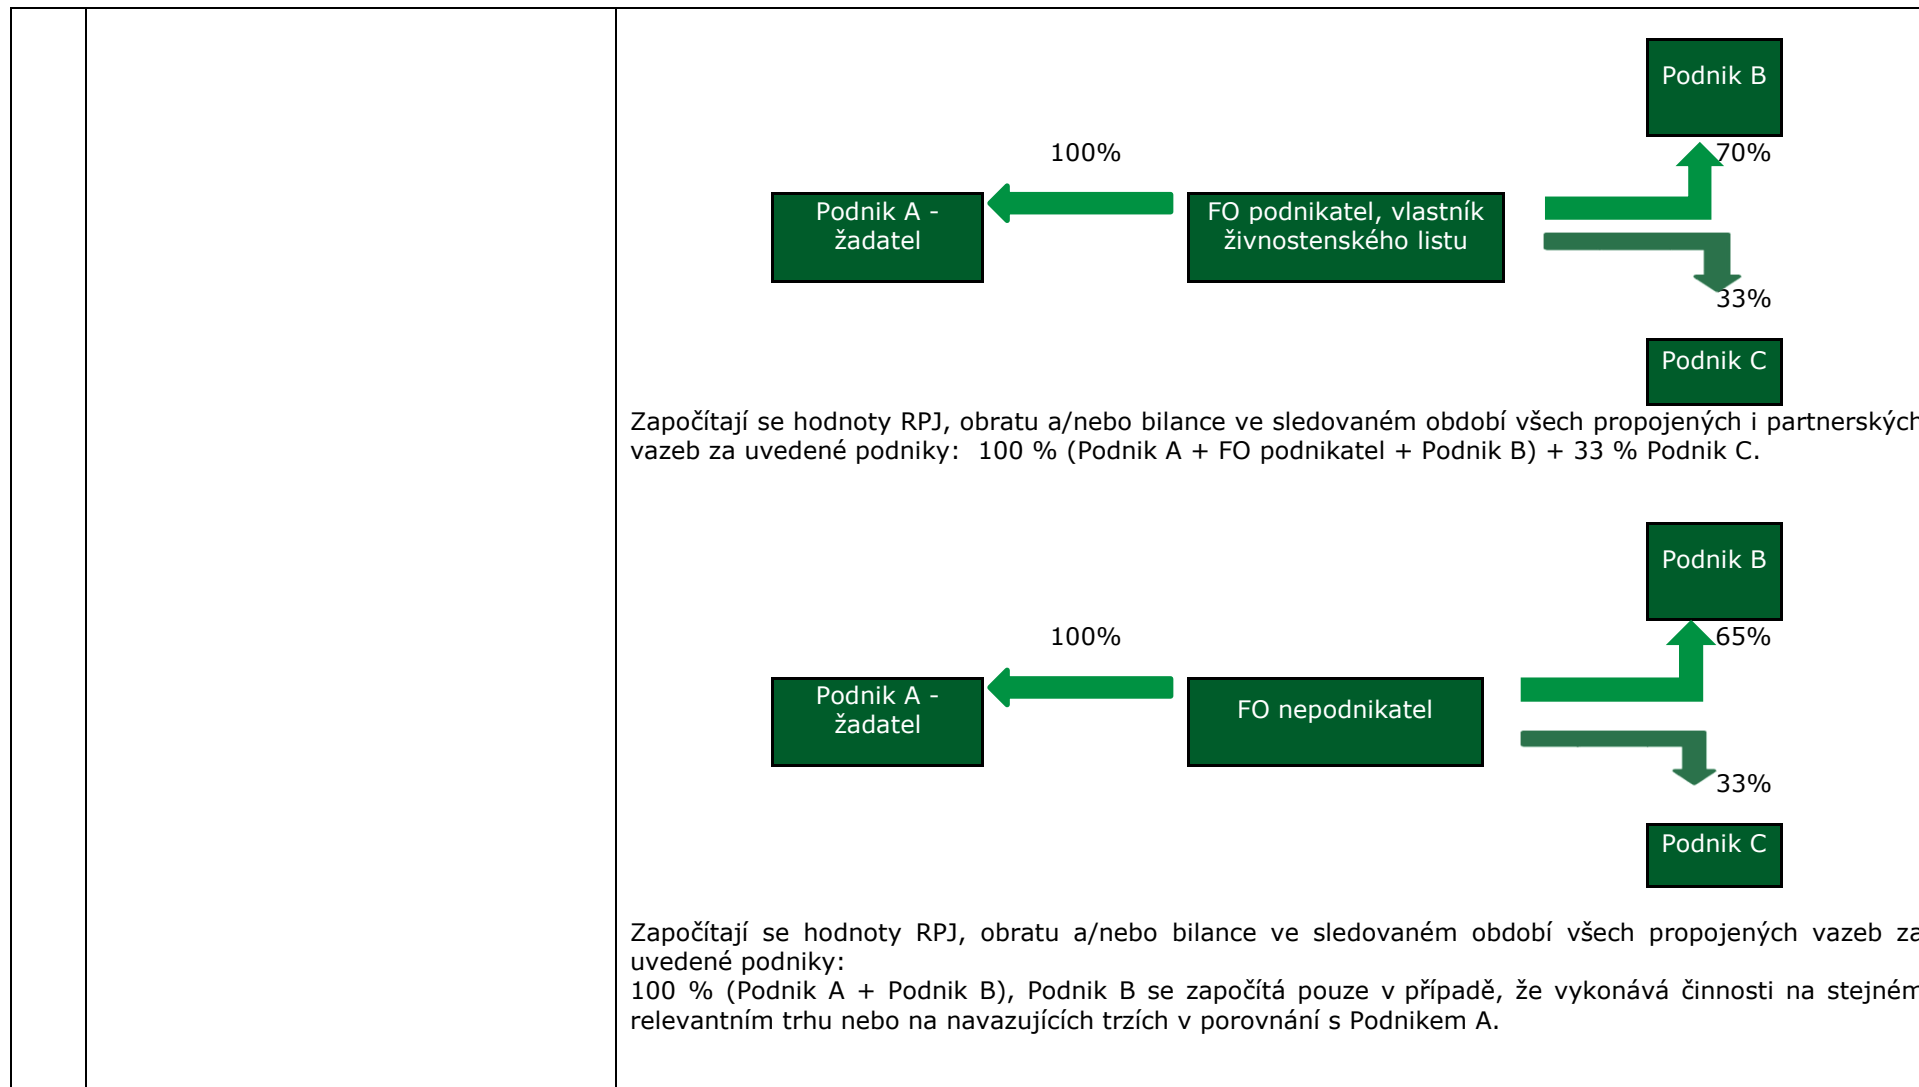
Podnik B

100%

70%

Podnik A - žadatel

FO podnikatel, vlastník živnostenského listu

33%

Podnik C

Započítají se hodnoty RPJ, obratu a/nebo bilance ve sledovaném období všech propojených i partnerských vazeb za uvedené podniky: 100 % (Podnik A + FO podnikatel + Podnik B) + 33 % Podnik C.

Podnik B

100%

65%

Podnik A - žadatel

FO nepodnikatel

33%

Podnik C

Započítají se hodnoty RPJ, obratu a/nebo bilance ve sledovaném období všech propojených vazeb za uvedené podniky:
100 % (Podnik A + Podnik B), Podnik B se započítá pouze v případě, že vykonává činnosti na stejném relevantním trhu nebo na navazujících trzích v porovnání s Podnikem A.